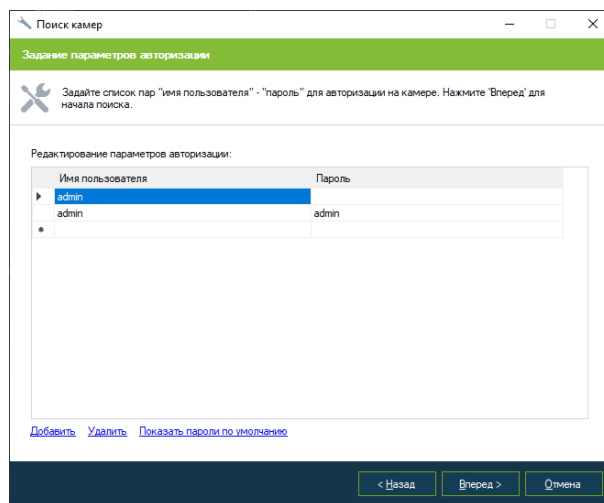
Поиск камер

Задание параметров авторизации

Задайте список пар "имя пользователя" - "пароль" для авторизации на камере. Нажмите 'Вперед' для начала поиска.

Редактирование параметров авторизации:

| | Имя пользователя | Пароль |
|---|---|---|
| ▶ | admin | |
| | admin | admin |
| * | | |

Добавить Удалить Показать пароли по умолчанию

< Назад Вперед > Отмена